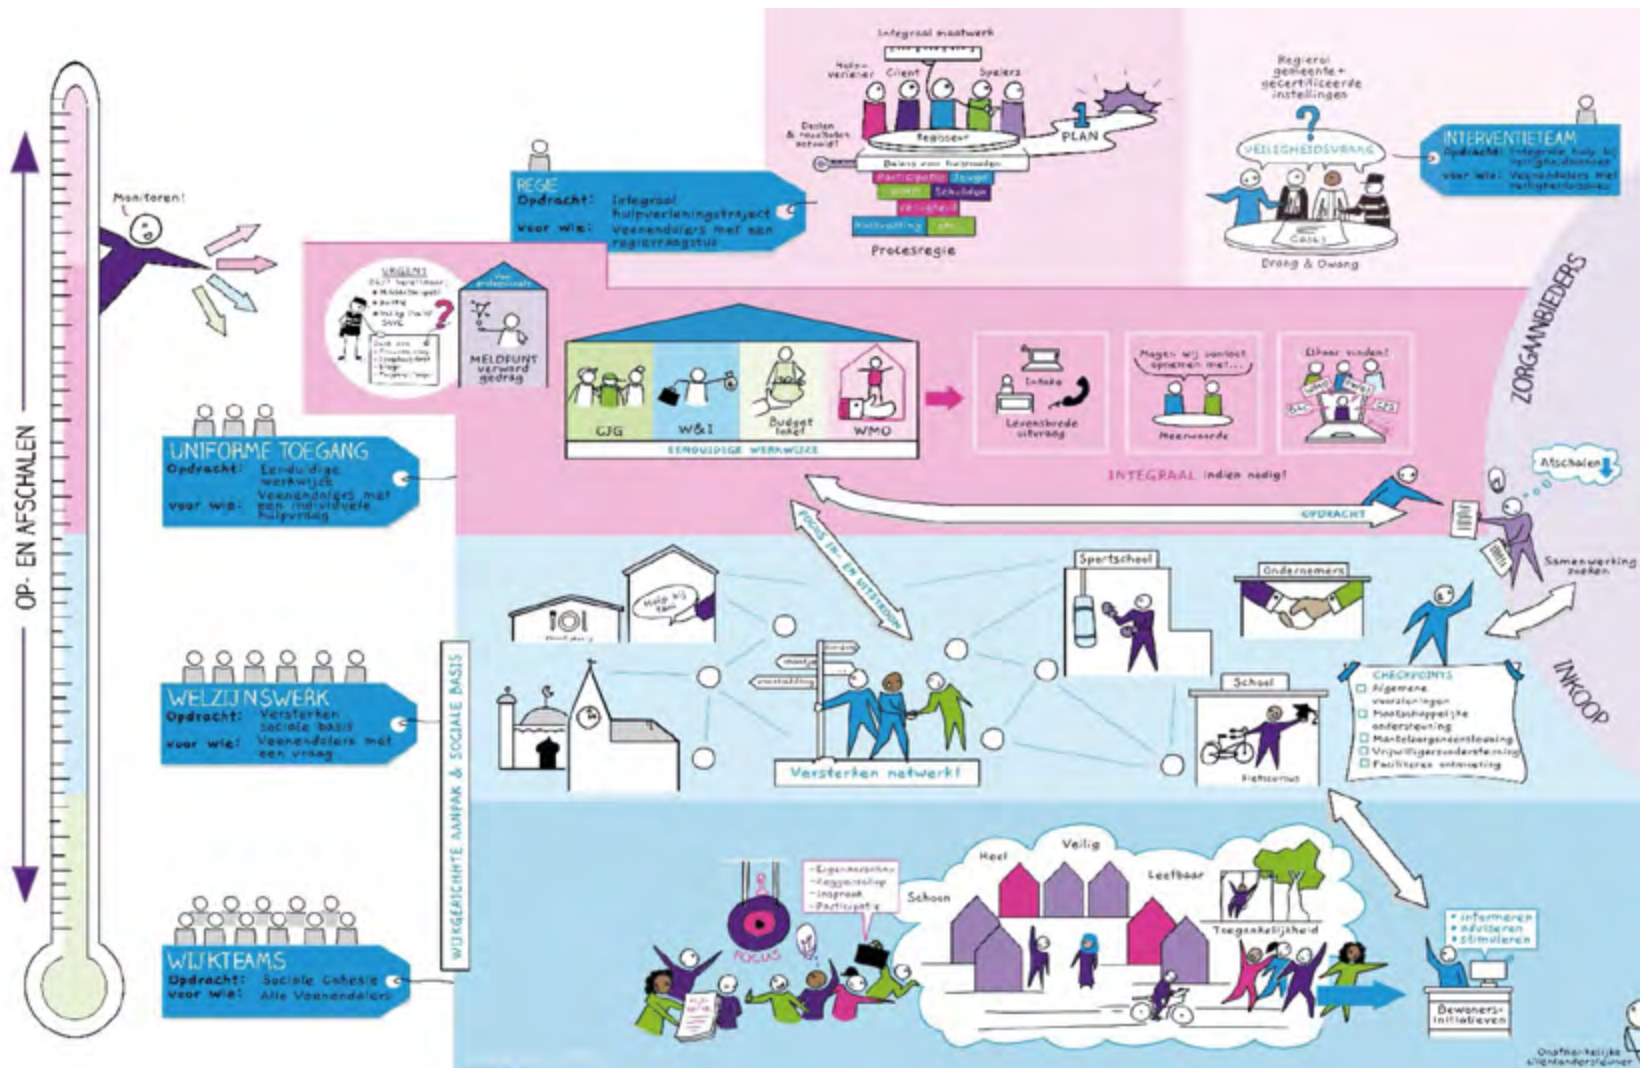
OP- EN AFSCHALEN

Monitoren!

Integraal maatwerk
Netwerk
Cliënt
Spelers
Regisseur
1 PLAN
Doelen & resultaten behaald?
Balans van leefgebieden
Participatie
Jeugd
Wonen
Schulden
Veiligheid
Huisvesting
etc.
Procesregie

REGIE
Opdracht: Integraal hulpverleningstraject
Voor wie: Veenendalers met een regievraagstuk

Regierol gemeente + gecertificeerde instellingen
VEILIGHEIDSVRAAG
Casus
Drang & Dwang

INTERVENTIETEAM
Opdracht: Integrale hulp bij veiligheidsissues
Voor wie: Veenendalers met veiligheidsissues

URGENT
MELDPUNT verward gedrag

CJG
W&I
Budget loket
WMO
EENDUIDIGE WERKWIJZE

Intake
Levensbrede uitvraag
Mogen wij contact opnemen met...
Meerwaarde
Elkaar vinden!

INTEGRAAL indien nodig!
OPDRACHT

ZORGAANBIEDERS
Afschalen
Samenwerking zoeken

UNIFORME TOEGANG
Opdracht: Eenduidige werkwijze
Voor wie: Veenendalers met een individuele hulpvraag

FOCUS IN- EN UITSTROOM

Help jij ons
Sportschool
Ondernemers
Versterken netwerk!
School
Fietscursus

CHECKPOINTS
Algemene voorzieningen
Maatschappelijke ondersteuning
Mantelzorgondersteuning
Vrijwilligersondersteuning
Faciliteren ontmoeting

INKOOP

WELZIJNSWERK
Opdracht: Versterken sociale basis
Voor wie: Veenendalers met een vraag

WIJKGERICHTE AANPAK & SOCIALE BASIS

WIJKTEAMS
Opdracht: Sociale cohesie
Voor wie: Alle Veenendalers

FOCUS
-Eigenaarschap
-Zelfregie
-Inspraak
-Participatie

Heel
Veilig
Schoon
Leefbaar
Toegankelijkheid

Informeren
Adviseren
Stimuleren
Bewonersinitiatieven
Onafhankelijke cliëntondersteuner